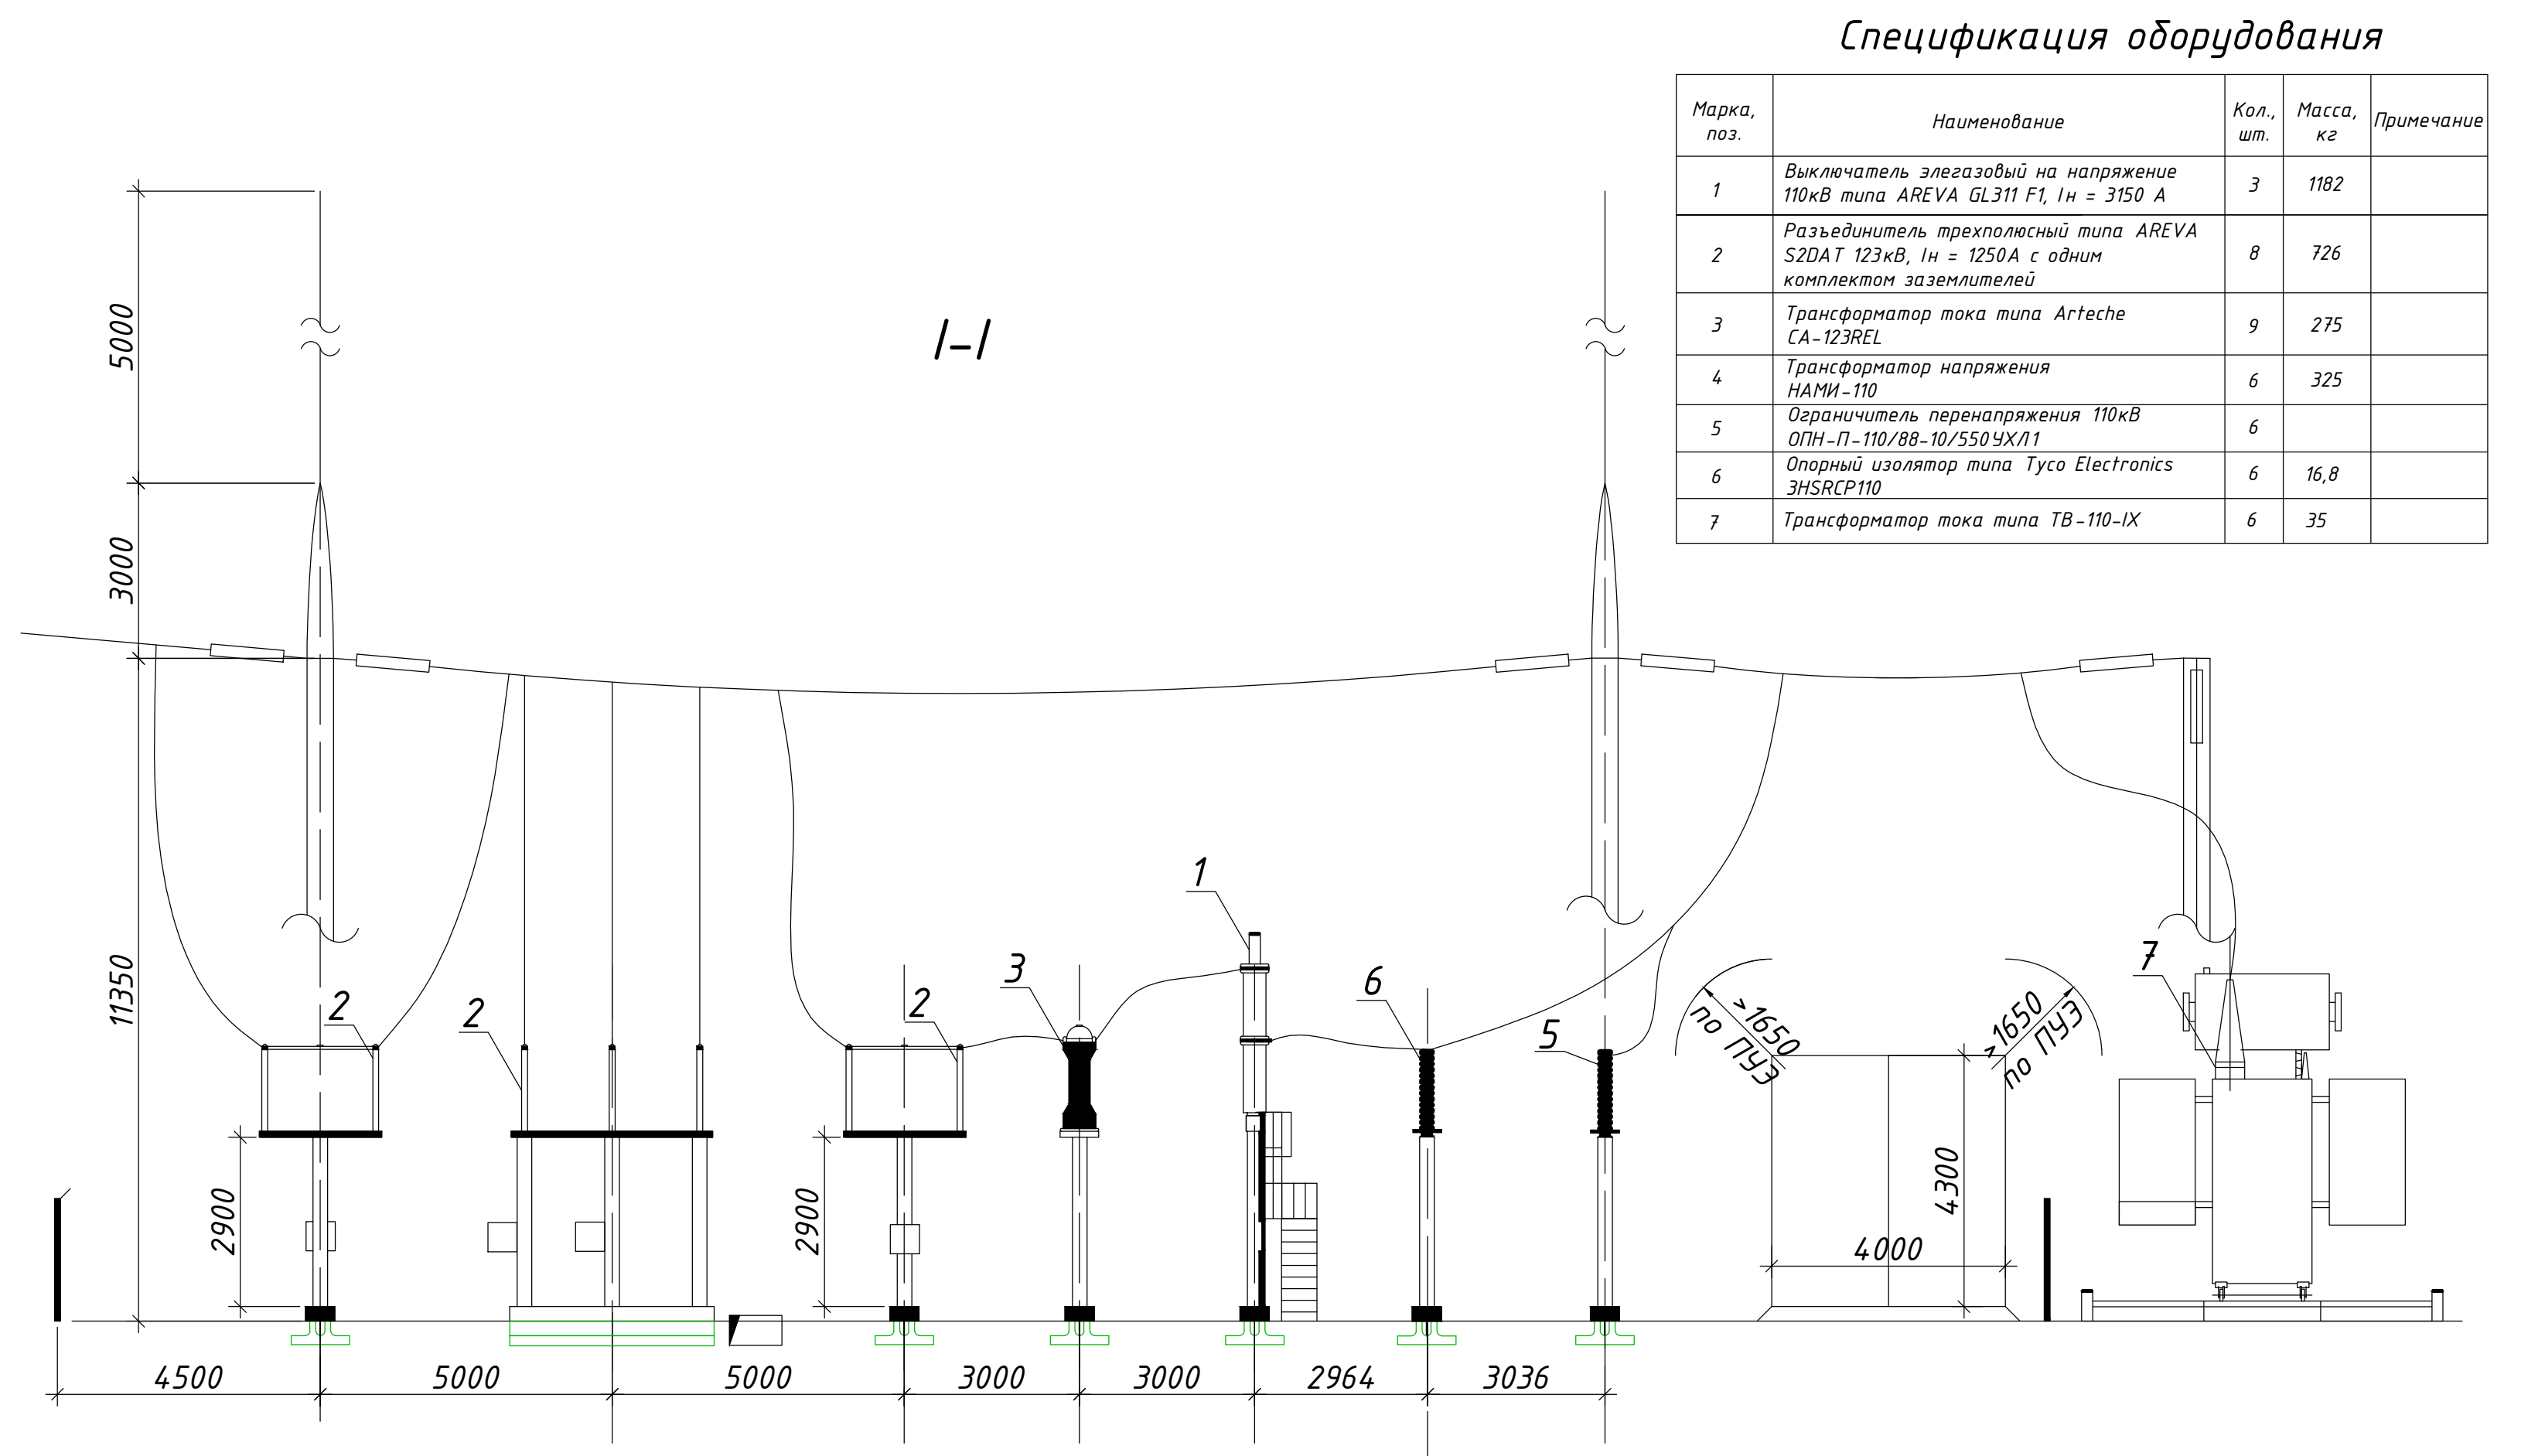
Спецификация оборудования

| Марка, поз. | Наименование | Кол., шт. | Масса, кг | Примечание |
|---|---|---|---|---|
| 1 | Выключатель элегазовый на напряжение 110кВ типа AREVA GL311 F1, Iн = 3150 А | 3 | 1182 | |
| 2 | Разъединитель трехполюсный типа AREVA S2DAT 123кВ, Iн = 1250А с одним комплектом заземлителей | 8 | 726 | |
| 3 | Трансформатор тока типа Arteche CA-123REL | 9 | 275 | |
| 4 | Трансформатор напряжения НАМИ-110 | 6 | 325 | |
| 5 | Ограничитель перенапряжения 110кВ ОПН-П-110/88-10/550УХЛ1 | 6 | | |
| 6 | Опорный изолятор типа Tyco Electronics 3HSRCP110 | 6 | 16,8 | |
| 7 | Трансформатор тока типа ТВ-110-IX | 6 | 35 | |

I-I

5000
3000
11350
2900
2900
2
2
2
3
1
6
5
7
>1650 по ПУЭ
>1650 по ПУЭ
4300
4000
4500
5000
5000
3000
3000
2964
3036